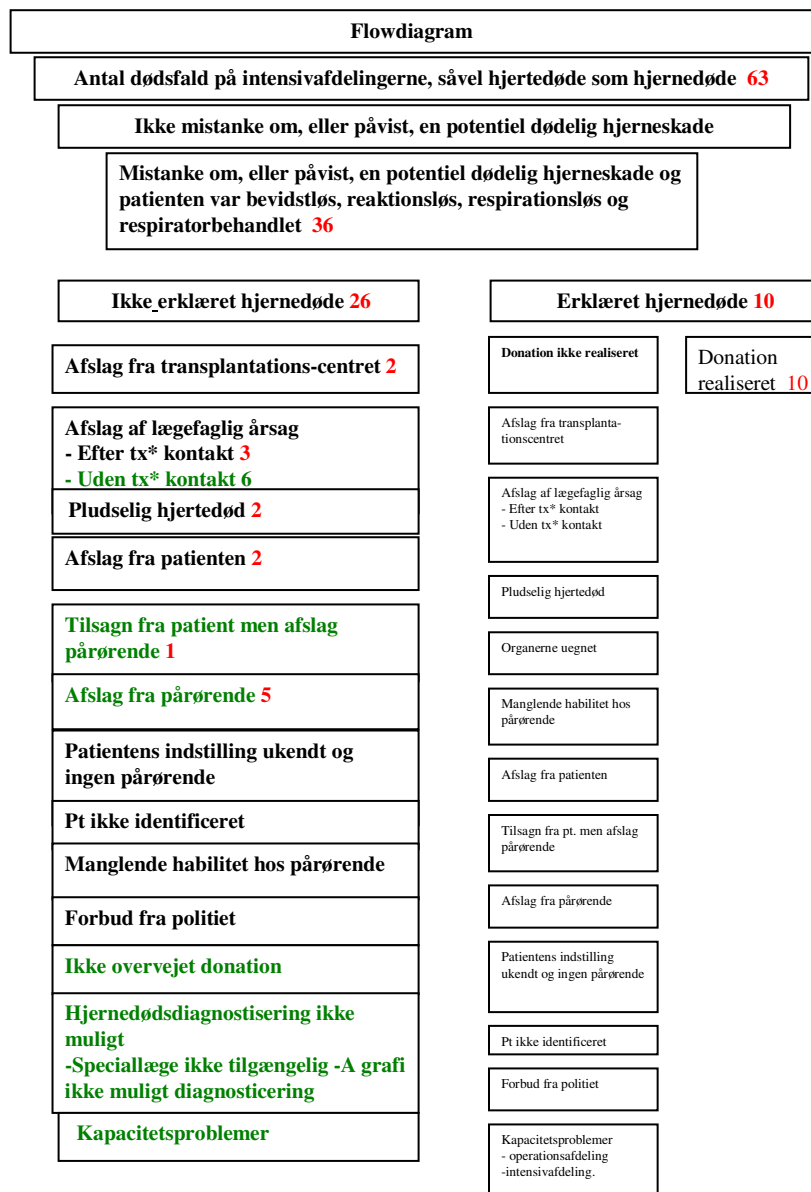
Flowdiagram

Antal dødsfald på intensivafdelingerne, såvel hjertedøde som hjernedøde 63

Ikke mistanke om, eller påvist, en potentiel dødelig hjerneskade

Mistanke om, eller påvist, en potentiel dødelig hjerneskade og patienten var bevidstløs, reaktionsløs, respirationsløs og respiratorbehandlet 36

Ikke erklæret hjernedøde 26

Afslag fra transplantations-centret 2

Afslag af lægefaglig årsag
- Efter tx* kontakt 3
- Uden tx* kontakt 6

Pludselig hjertedød 2

Afslag fra patienten 2

Tilsagn fra patient men afslag pårørende 1

Afslag fra pårørende 5

Patientens indstilling ukendt og ingen pårørende

Pt ikke identificeret

Manglende habilitet hos pårørende

Forbud fra politiet

Ikke overvejet donation

Hjernedødsdiagnostisering ikke muligt
-Speciallæge ikke tilgængelig -A grafi ikke muligt diagnosticering

Kapacitetsproblemer

Erklæret hjernedøde 10

Donation ikke realiseret

Donation realiseret 10

Afslag fra transplantationscentret

Afslag af lægefaglig årsag
- Efter tx* kontakt
- Uden tx* kontakt

Pludselig hjertedød

Organerne uegnet

Manglende habilitet hos pårørende

Afslag fra patienten

Tilsagn fra pt. men afslag pårørende

Afslag fra pårørende

Patientens indstilling ukendt og ingen pårørende

Pt ikke identificeret

Forbud fra politiet

Kapacitetsproblemer
- operationsafdeling
-intensivafdeling.